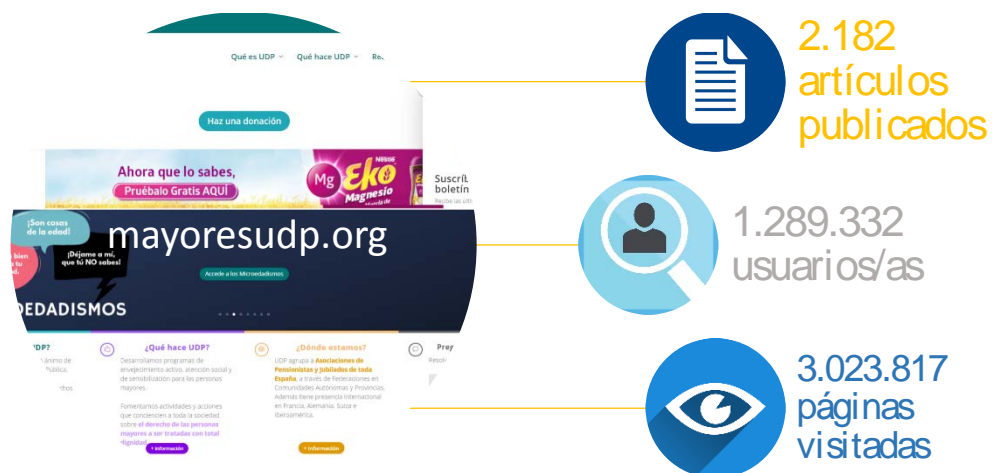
Qué es UDP Qué hace UDP Re

Haz una donación

Ahora que lo sabes, Pruébalo Gratis AQUÍ

Mg Eko Magnesio

Suscrít boletín

¡Son cosas de la edad!

¡Déjame a mí, que tú NO sabes!

mayoresudp.org

Accede a los Microedadismos

EDADISMOS

¿Qué hace UDP?

Desarrollamos programas de envejecimiento activo, atención social y de sensibilización para las personas mayores.

Fomentamos actividades y acciones que conciencien a toda la sociedad sobre el derecho de las personas mayores a ser tratadas con total dignidad.

+ información

¿Dónde estamos?

UDP agrupa a Asociaciones de Pensionistas y Jubilados de toda España, a través de Federaciones en Comunidades Autónomas y Provincias. Además tiene presencia internacional en Francia, Alemania, Suiza e Iberoamérica.

+ información

2.182 artículos publicados

1.289.332 usuarios/as

3.023.817 páginas visitadas